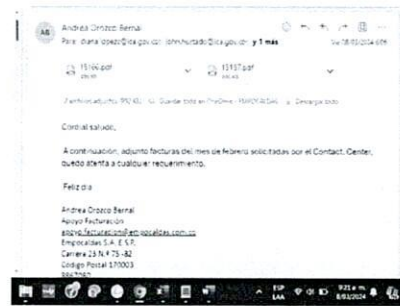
AB Andrea Orozco Bernal
Para: diana.lopez@ica.gov.co; johnhurtado@ica.gov.co; y 1 más
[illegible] 08/03/2024 9:59

15166.pdf
15157.pdf

2 archivos adjuntos (950 KB) Guardar todo en OneDrive - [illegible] Descargar todo

Cordial saludo,

A continuación, adjunto facturas del mes de febrero solicitadas por el Contact Center, quedo atenta a cualquier requerimiento.

Feliz día

Andrea Orozco Bernal
Apoyo Facturación
apoyo.facturacion@empocaldas.com.co
Empocaldas S.A. E.S.P.
Carrera 23 N.º 75 -82
Código Postal 170003
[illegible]

ESP LAA 9:21 a. m. 8/03/2024